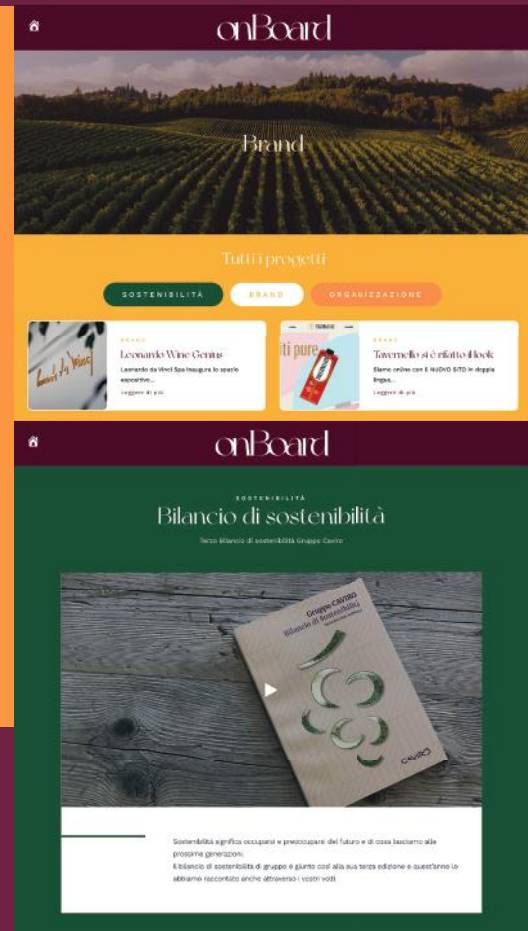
onBoard

Brand

Tutti i progetti

SOSTENIBILITÀ

BRAND

ORGANIZZAZIONE

BRAND

Leonardo Wine Genius

Leonardo da Vinci Spa inaugura lo spazio espositivo...

Leggere di più

BRAND

Tavernello si è rifatto il look

Siamo online con IL NUOVO SITO in doppia lingua...

Leggere di più

onBoard

SOSTENIBILITÀ

Bilancio di sostenibilità

Terzo Bilancio di sostenibilità Gruppo Caviro

Gruppo CAVIRO
Bilancio di Sostenibilità

CAVIRO

Sostenibilità significa occuparsi e preoccuparsi del futuro e di cosa lasciamo alle prossime generazioni.
Il bilancio di sostenibilità di gruppo è giunto così alla sua terza edizione e quest'anno lo abbiamo raccontato anche attraverso i vostri volti.